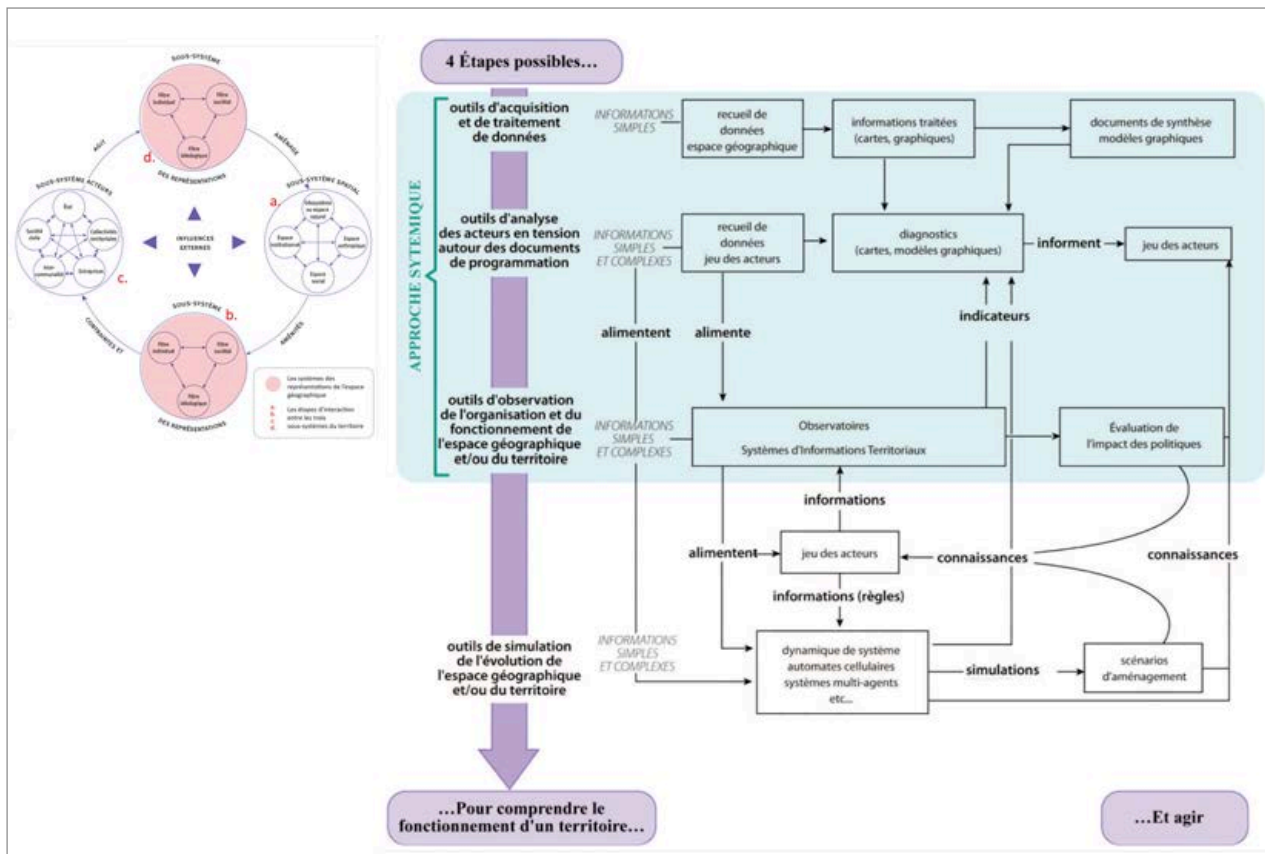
SOUS-SYSTÈME

Filtre individuel

Filtre sociétal

Filtre idéologique

d.

DES REPRÉSENTATIONS

AGIT

AMÉNAGE

SOUS-SYSTÈME ACTEURS

SOUS-SYSTÈME SPATIAL

a.

État

Société civile

Collectivités territoriales

Inter-communalité

Entreprises

c.

INFLUENCES EXTERNES

Écosystème ou espace naturel

Espace institutionnel

Espace anthropique

Espace social

SOUS-SYSTÈME

b.

Filtre individuel

Filtre sociétal

Filtre idéologique

CONTRAINTES ET

AMÉNITÉS

DES REPRÉSENTATIONS

Les systèmes des représentations de l'espace géographique

a. b. c. d. Les étapes d'interaction entre les trois sous-systèmes du territoire

4 Étapes possibles…

APPROCHE SYTEMIQUE

outils d'acquisition et de traitement de données

INFORMATIONS SIMPLES

recueil de données espace géographique

informations traitées (cartes, graphiques)

documents de synthèse modèles graphiques

outils d'analyse des acteurs en tension autour des documents de programmation

INFORMATIONS SIMPLES ET COMPLEXES

recueil de données jeu des acteurs

diagnostics (cartes, modèles graphiques)

informent

jeu des acteurs

alimentent

alimente

indicateurs

outils d'observation de l'organisation et du fonctionnement de l'espace géographique et/ou du territoire

INFORMATIONS SIMPLES ET COMPLEXES

Observatoires

Systèmes d'Informations Territoriaux

Évaluation de l'impact des politiques

informations

alimentent

jeu des acteurs

connaissances

connaissances

informations (règles)

outils de simulation de l'évolution de l'espace géographique et/ou du territoire

INFORMATIONS SIMPLES ET COMPLEXES

dynamique de système automates cellulaires systèmes multi-agents etc…

simulations

scénarios d'aménagement

…Pour comprendre le fonctionnement d'un territoire…

…Et agir